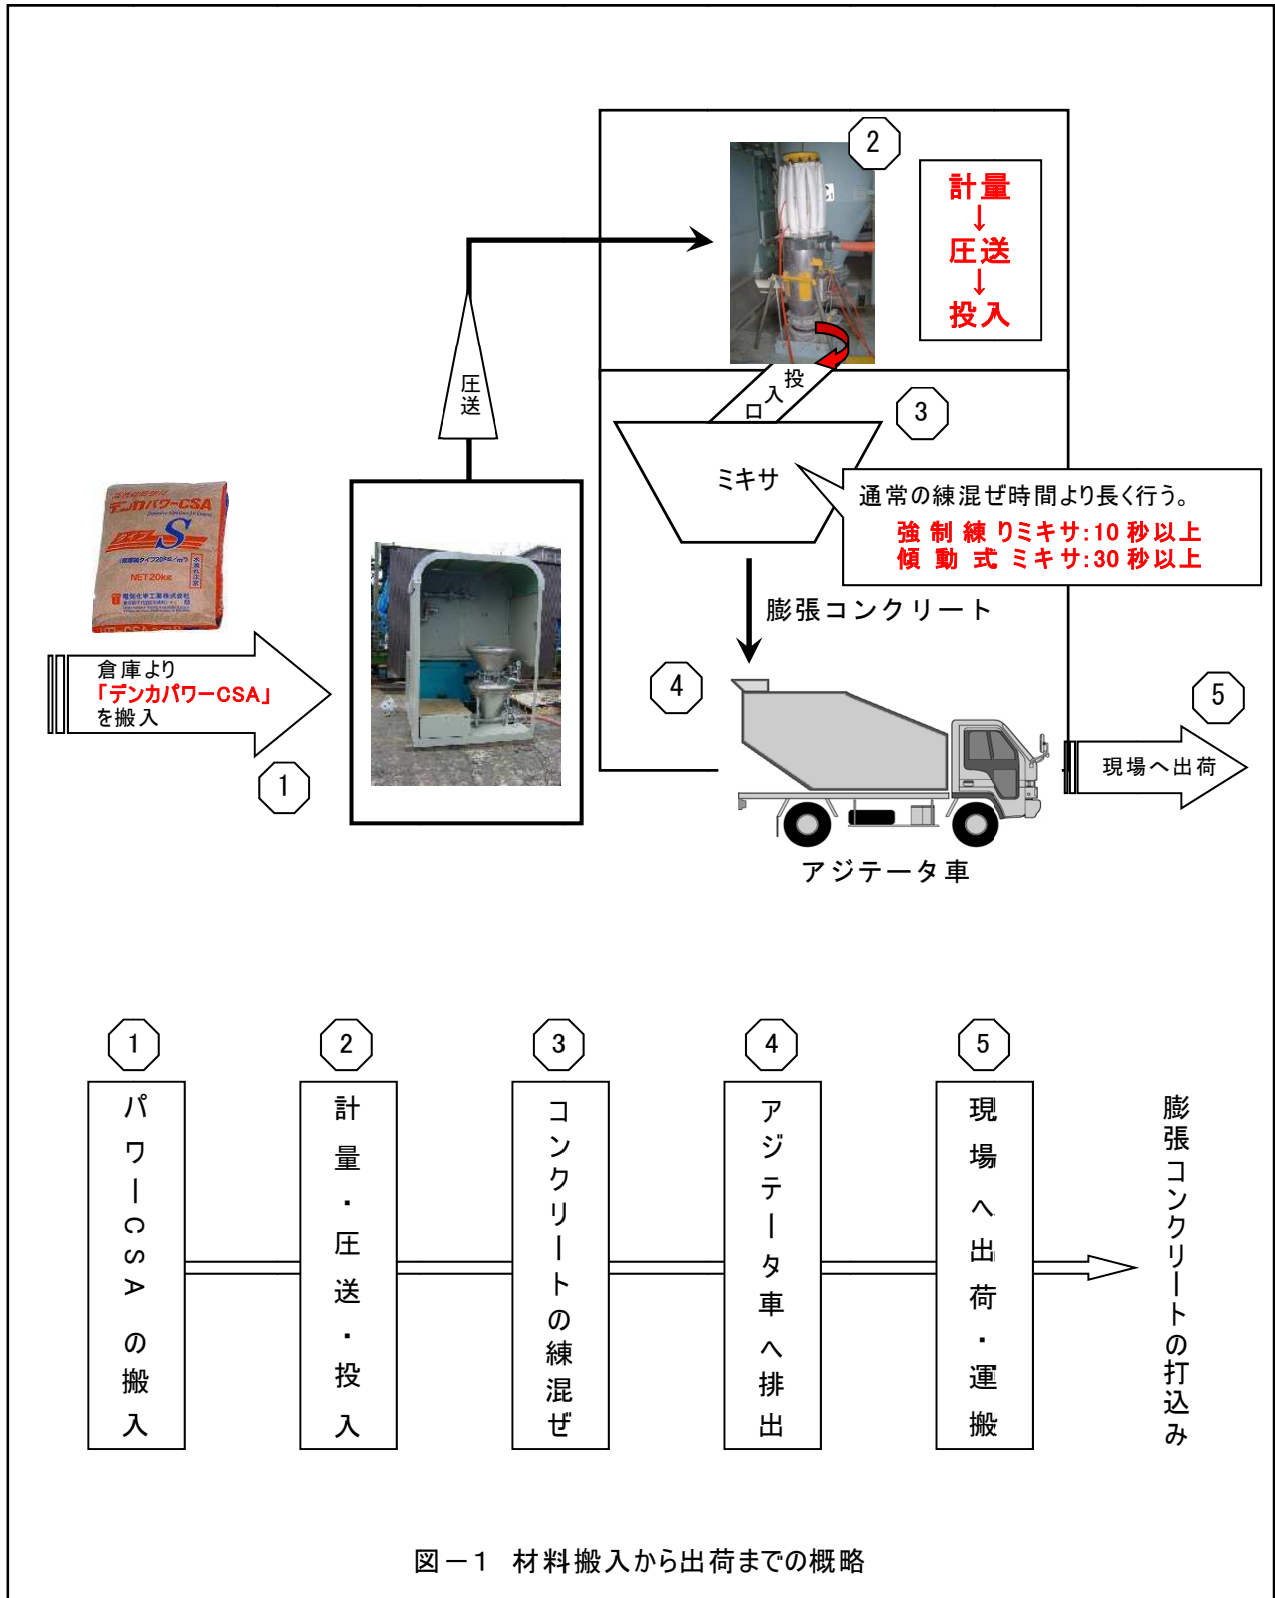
2

計量
↓
圧送
↓
投入

圧送

投入口

3

ミキサ

通常の練混ぜ時間より長く行う。
強制練りミキサ:10秒以上
傾動式ミキサ:30秒以上

膨張コンクリート

デンカパワーCSA
タイプS
NET20kg
電気化学工業株式会社

倉庫より
「デンカパワーCSA」
を搬入

1

4

5

現場へ出荷

アジテータ車

1
パワーCSAの搬入

2
計量・圧送・投入

3
コンクリートの練混ぜ

4
アジテータ車へ排出

5
現場へ出荷・運搬

膨張コンクリートの打込み

図−1 材料搬入から出荷までの概略